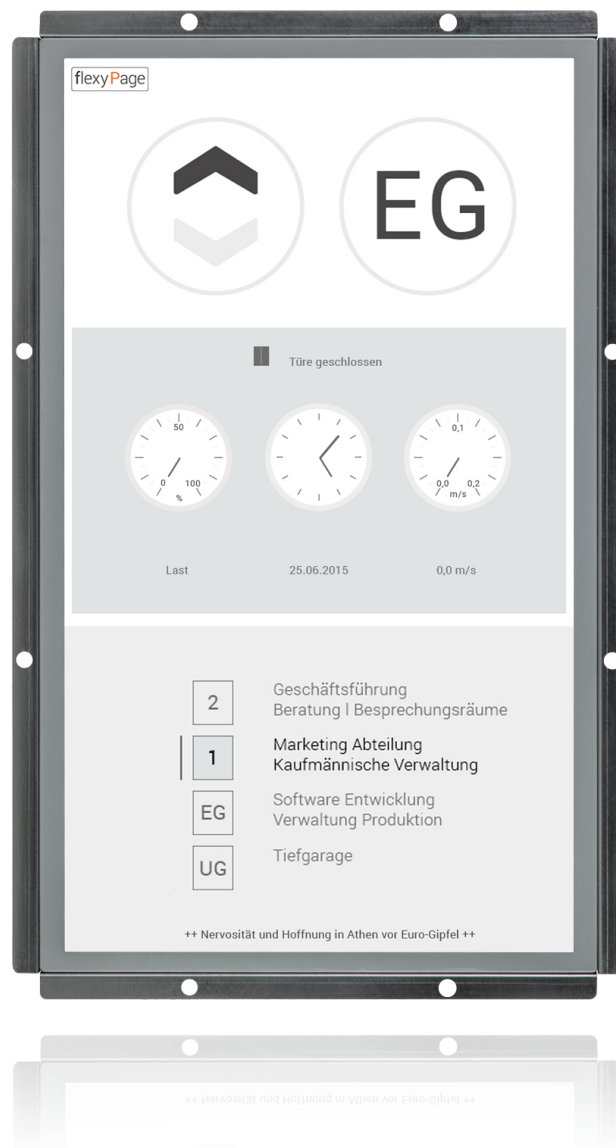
flexyPage

EG

Türe geschlossen

50
0
100
%

0,1
0,0
0,2
m/s

Last

25.06.2015

0,0 m/s

2 Geschäftsführung Beratung | Besprechungsräume

1 Marketing Abteilung Kaufmännische Verwaltung

EG Software Entwicklung Verwaltung Produktion

UG Tiefgarage

++ Nervosität und Hoffnung in Athen vor Euro-Gipfel ++